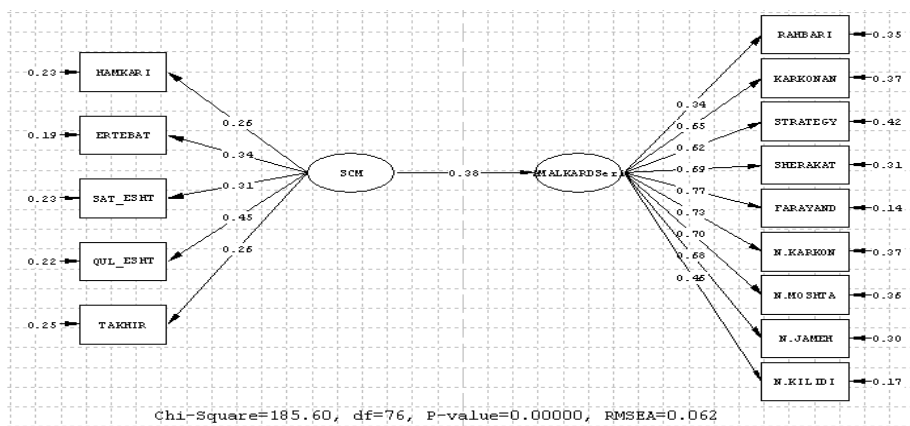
0.23 HAMKARI
0.19 ERTEBAT
0.23 SAT_ESHT
0.22 QUL_ESHT
0.25 TAKHIR

0.26
0.34
0.31
0.45
0.26

SCM

0.38

AMALKARDSeri

0.34
0.65
0.62
0.69
0.77
0.73
0.70
0.68
0.45

RAHBARI 0.35
KARKONAN 0.37
STRATEGY 0.42
SHERAKAT 0.31
FARAYAND 0.14
N.KARKON 0.37
N.MOSHTA 0.36
N.JAMEH 0.30
N.KILIDI 0.17

Chi-Square=185.60, df=76, P-value=0.00000, RMSEA=0.062